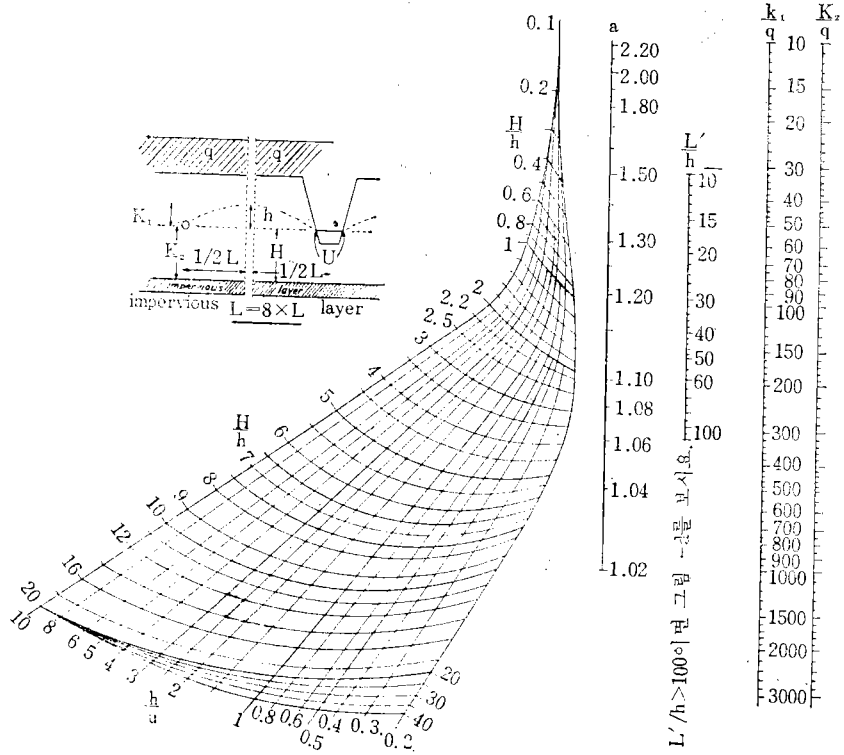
q q
h
$K_1$ o
$K_2$ 1/2 L H 1/2 L
U
impervious layer
impervious $L=8\times L$ layer

$\frac{H}{h}$
0.1
0.2
0.4
0.6
0.8
1
2
2.2
2.5
3
4
5
6
7
8
9
10
12
16
20

$\frac{H}{h}$

a
2.20
2.00
1.80
1.50
1.30
1.20
1.10
1.08
1.06
1.04
1.02

$\frac{L'}{h}$
10
15
20
30
40
50
60
100

L'/h>100이면 그림 一을 보시요.

$\frac{k_1}{q}$ $\frac{K_2}{q}$
10
15
20
30
40
50
60
70
80
90
100
150
200
300
400
500
600
700
800
900
1000
1500
2000
3000

10
8
6
5
4
3
2
1
0.8
0.6
0.5
0.4
0.3
0.2
$\frac{h}{a}$

20
30
40